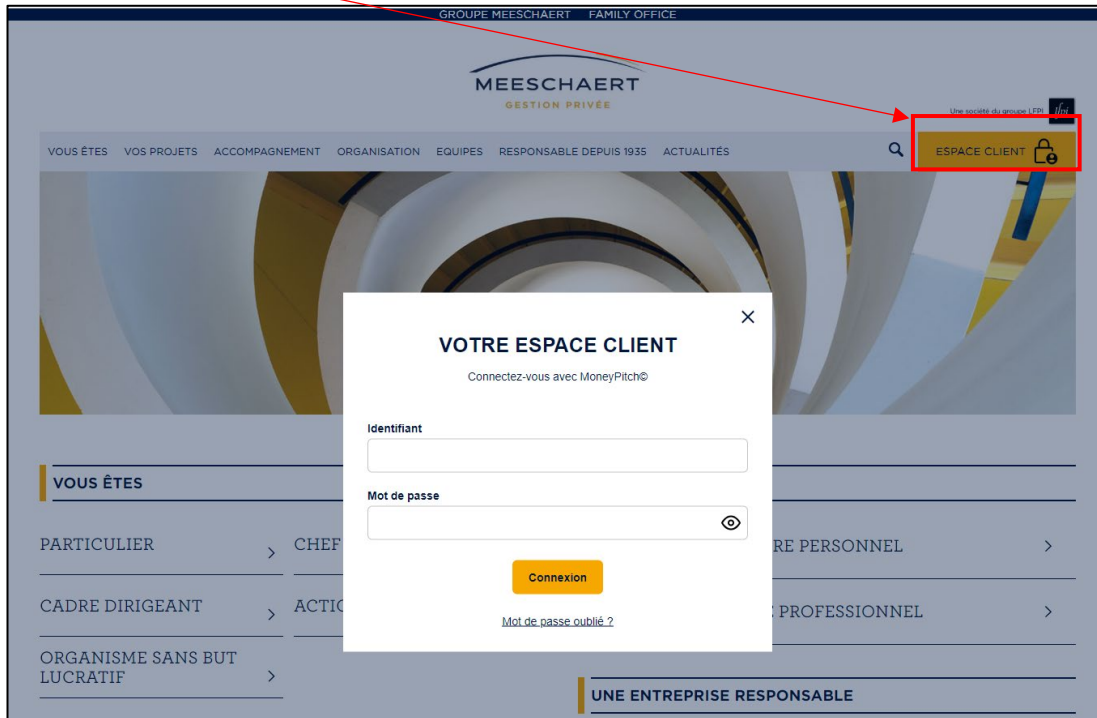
GROUPE MEESCHAERT FAMILY OFFICE

MEESCHAERT
GESTION PRIVÉE

Une société du groupe LFPI

VOUS ÊTES VOS PROJETS ACCOMPAGNEMENT ORGANISATION EQUIPES RESPONSABLE DEPUIS 1935 ACTUALITÉS

ESPACE CLIENT

VOTRE ESPACE CLIENT
Connectez-vous avec MoneyPitch©

Identifiant

Mot de passe

Connexion

Mot de passe oublié ?

VOUS ÊTES

PARTICULIER
CHEF
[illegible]RE PERSONNEL
CADRE DIRIGEANT
ACTIC
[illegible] PROFESSIONNEL
ORGANISME SANS BUT LUCRATIF

UNE ENTREPRISE RESPONSABLE